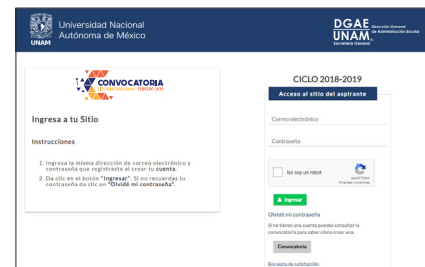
UNAM Universidad Nacional Autónoma de México

DGAE UNAM Dirección General de Administración Escolar Secretaría General

CONVOCATORIA
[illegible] FEBRERO 2019

Ingresa a tu Sitio

Instrucciones

1. Ingresa la misma dirección de correo electrónico y contraseña que registraste al crear tu cuenta.
2. Da clic en el botón "Ingresar". Si no recuerdas tu contraseña da clic en "Olvidé mi contraseña".

CICLO 2018-2019

Acceso al sitio del aspirante

Correo electrónico

Contraseña

No soy un robot
reCAPTCHA
Privacidad - Condiciones

Ingresar

Olvidé mi contraseña

Si no tienes una cuenta puedes consultar la convocatoria para saber cómo crear una.

Convocatoria

Encuesta de satisfacción